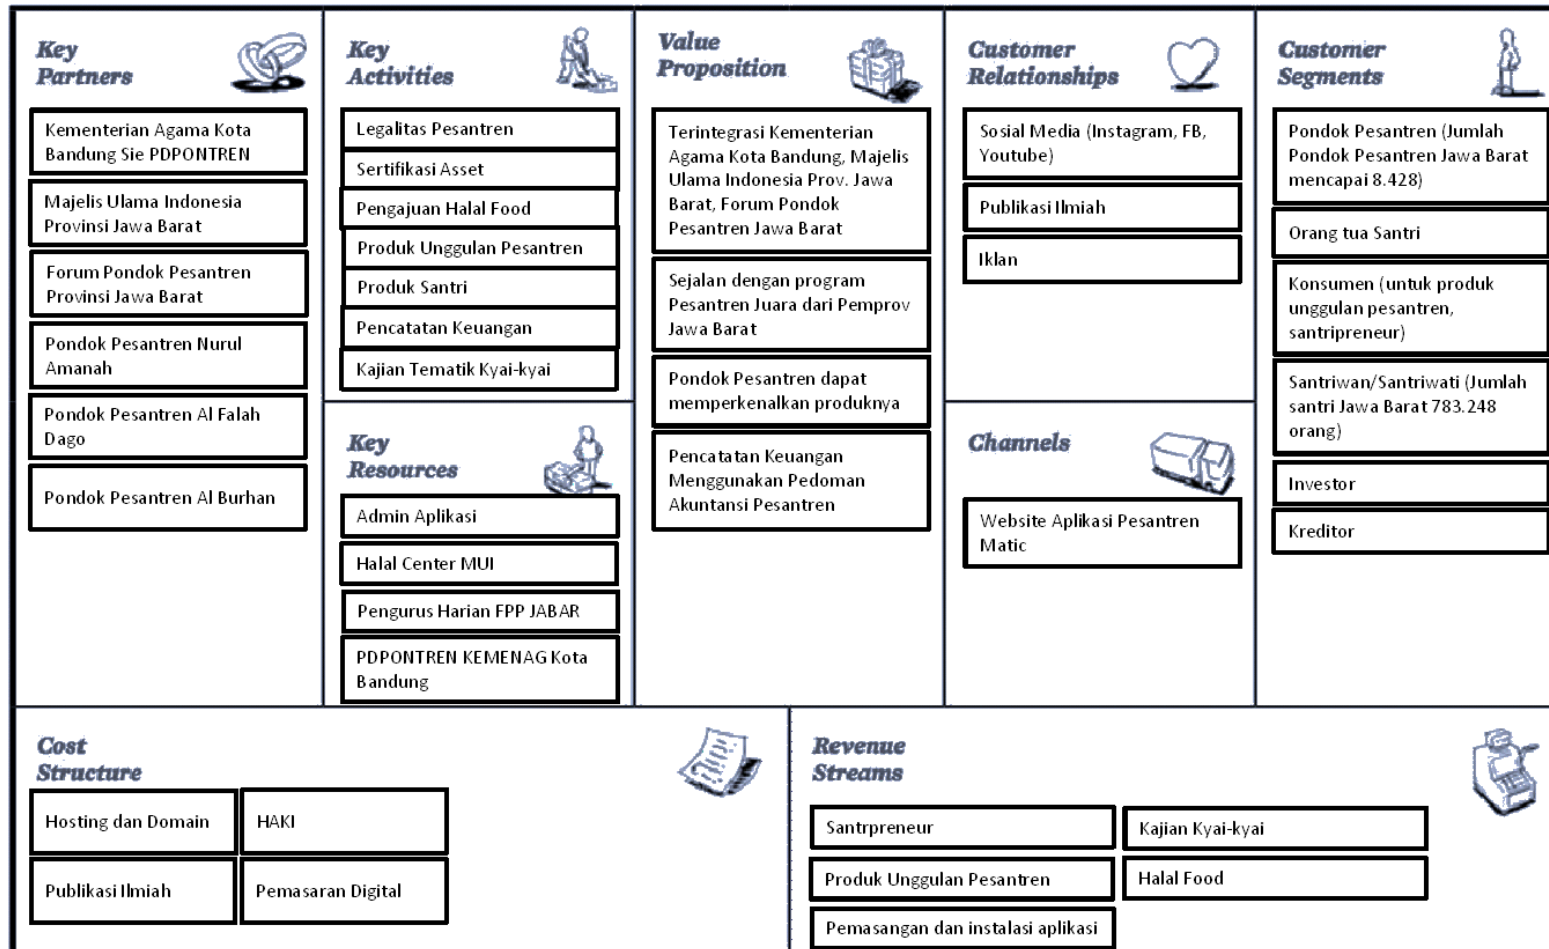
Key Partners

Kementerian Agama Kota Bandung Sie PDPONTREN

Majelis Ulama Indonesia Provinsi Jawa Barat

Forum Pondok Pesantren Provinsi Jawa Barat

Pondok Pesantren Nurul Amanah

Pondok Pesantren Al Falah Dago

Pondok Pesantren Al Burhan

Key Activities

Legalitas Pesantren

Sertifikasi Asset

Pengajuan Halal Food

Produk Unggulan Pesantren

Produk Santri

Pencatatan Keuangan

Kajian Tematik Kyai-kyai

Key Resources

Admin Aplikasi

Halal Center MUI

Pengurus Harian FPP JABAR

PDPONTREN KEMENAG Kota Bandung

Value Proposition

Terintegrasi Kementerian Agama Kota Bandung, Majelis Ulama Indonesia Prov. Jawa Barat, Forum Pondok Pesantren Jawa Barat

Sejalan dengan program Pesantren Juara dari Pemprov Jawa Barat

Pondok Pesantren dapat memperkenalkan produknya

Pencatatan Keuangan Menggunakan Pedoman Akuntansi Pesantren

Customer Relationships

Sosial Media (Instagram, FB, Youtube)

Publikasi Ilmiah

Iklan

Channels

Website Aplikasi Pesantren Matic

Customer Segments

Pondok Pesantren (Jumlah Pondok Pesantren Jawa Barat mencapai 8.428)

Orang tua Santri

Konsumen (untuk produk unggulan pesantren, santripreneur)

Santriwan/Santriwati (Jumlah santri Jawa Barat 783.248 orang)

Investor

Kreditor

Cost Structure

Hosting dan Domain

HAKI

Publikasi Ilmiah

Pemasaran Digital

Revenue Streams

Santrpreneur

Kajian Kyai-kyai

Produk Unggulan Pesantren

Halal Food

Pemasangan dan instalasi aplikasi